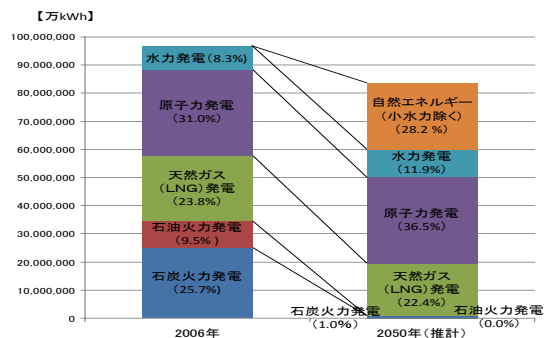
【万kWh】

100,000,000
90,000,000
80,000,000
70,000,000
60,000,000
50,000,000
40,000,000
30,000,000
20,000,000
10,000,000
0

水力発電(8.3%)
原子力発電 (31.0%)
天然ガス (LNG)発電 (23.8%)
石油火力発電 (9.5%)
石炭火力発電 (25.7%)

自然エネルギー (小水力除く) (28.2 %)
水力発電 (11.9%)
原子力発電 (36.5%)
天然ガス (LNG)発電 (22.4%)
石炭火力発電 (1.0%)
石油火力発電 (0.0%)

2006年
2050年（推計）